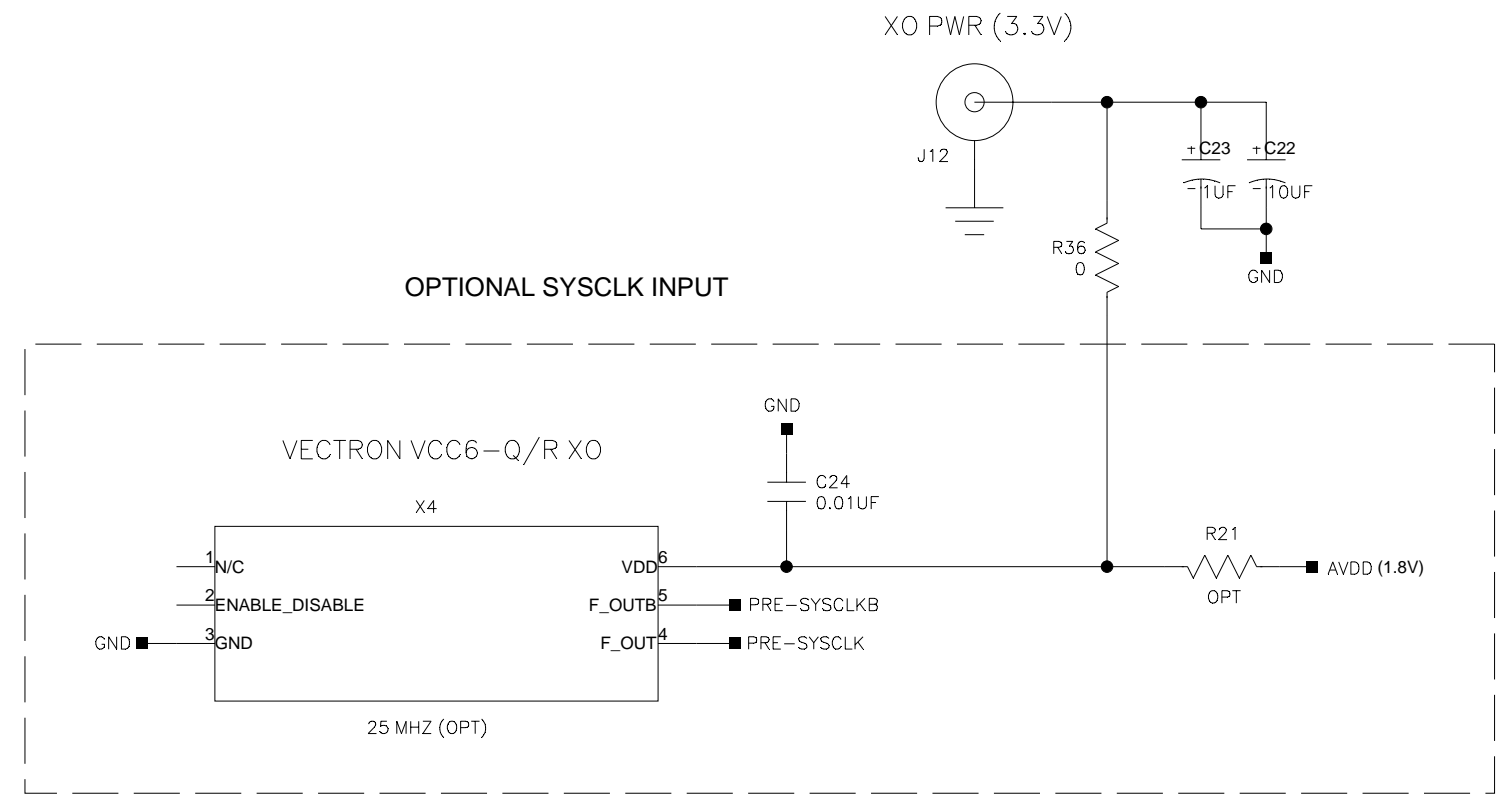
XO PWR (3.3V)

J12

+C23
$-$1UF

+C22
$-$10UF

GND

R36
0

OPTIONAL SYSCLK INPUT

GND

VECTRON VCC6–Q/R XO

C24
0.01UF

X4

1 N/C
2 ENABLE_DISABLE
3 GND
GND

VDD 6
F_OUTB 5
F_OUT 4

PRE–SYSCLKB
PRE–SYSCLK

R21
OPT
AVDD (1.8V)

25 MHZ (OPT)